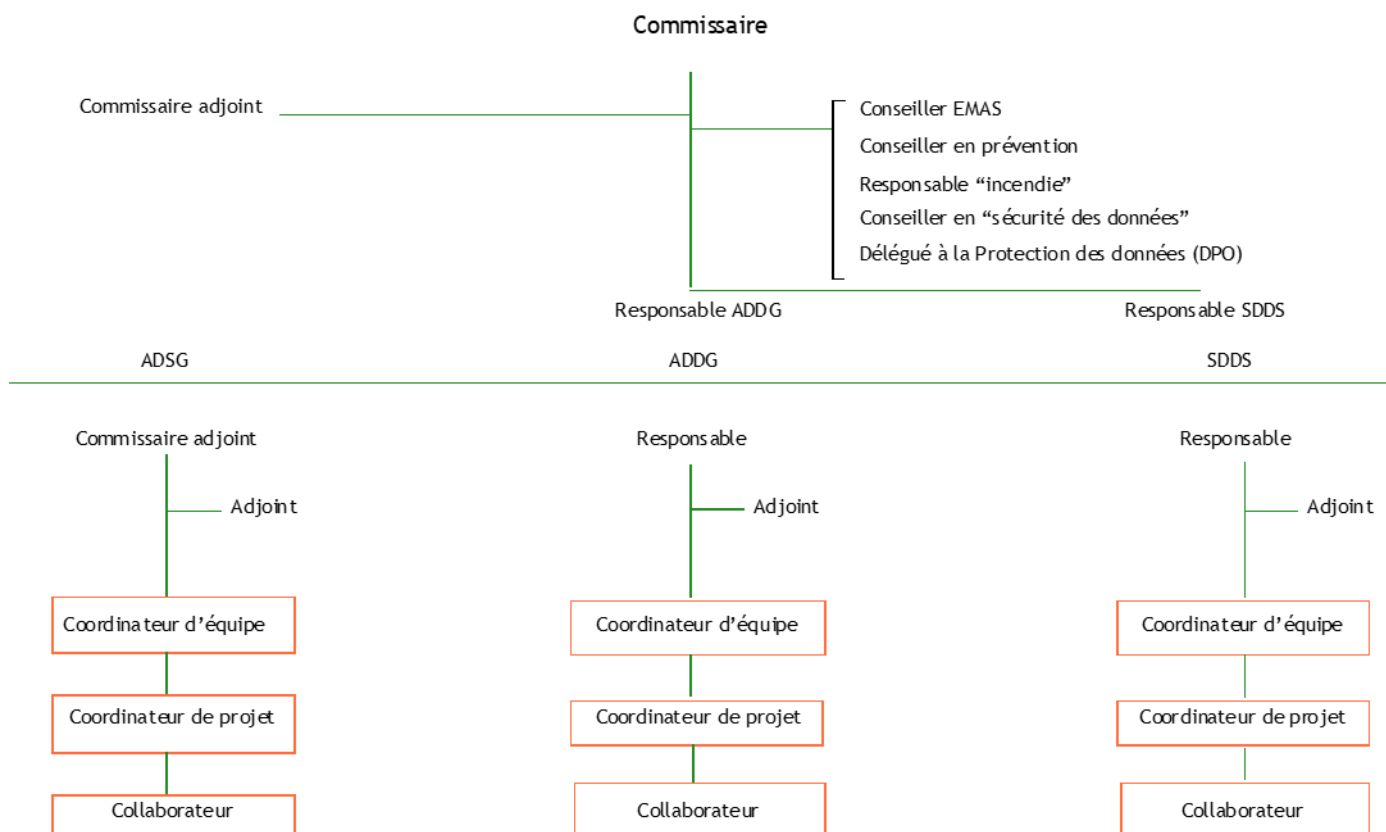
Commissaire

Commissaire adjoint

Conseiller EMAS
Conseiller en prévention
Responsable “incendie”
Conseiller en “sécurité des données”
Délégué à la Protection des données (DPO)

Responsable ADDG

Responsable SDDS

ADSG

ADDG

SDDS

Commissaire adjoint

Adjoint

Coordinateur d’équipe

Coordinateur de projet

Collaborateur

Responsable

Adjoint

Coordinateur d’équipe

Coordinateur de projet

Collaborateur

Responsable

Adjoint

Coordinateur d’équipe

Coordinateur de projet

Collaborateur